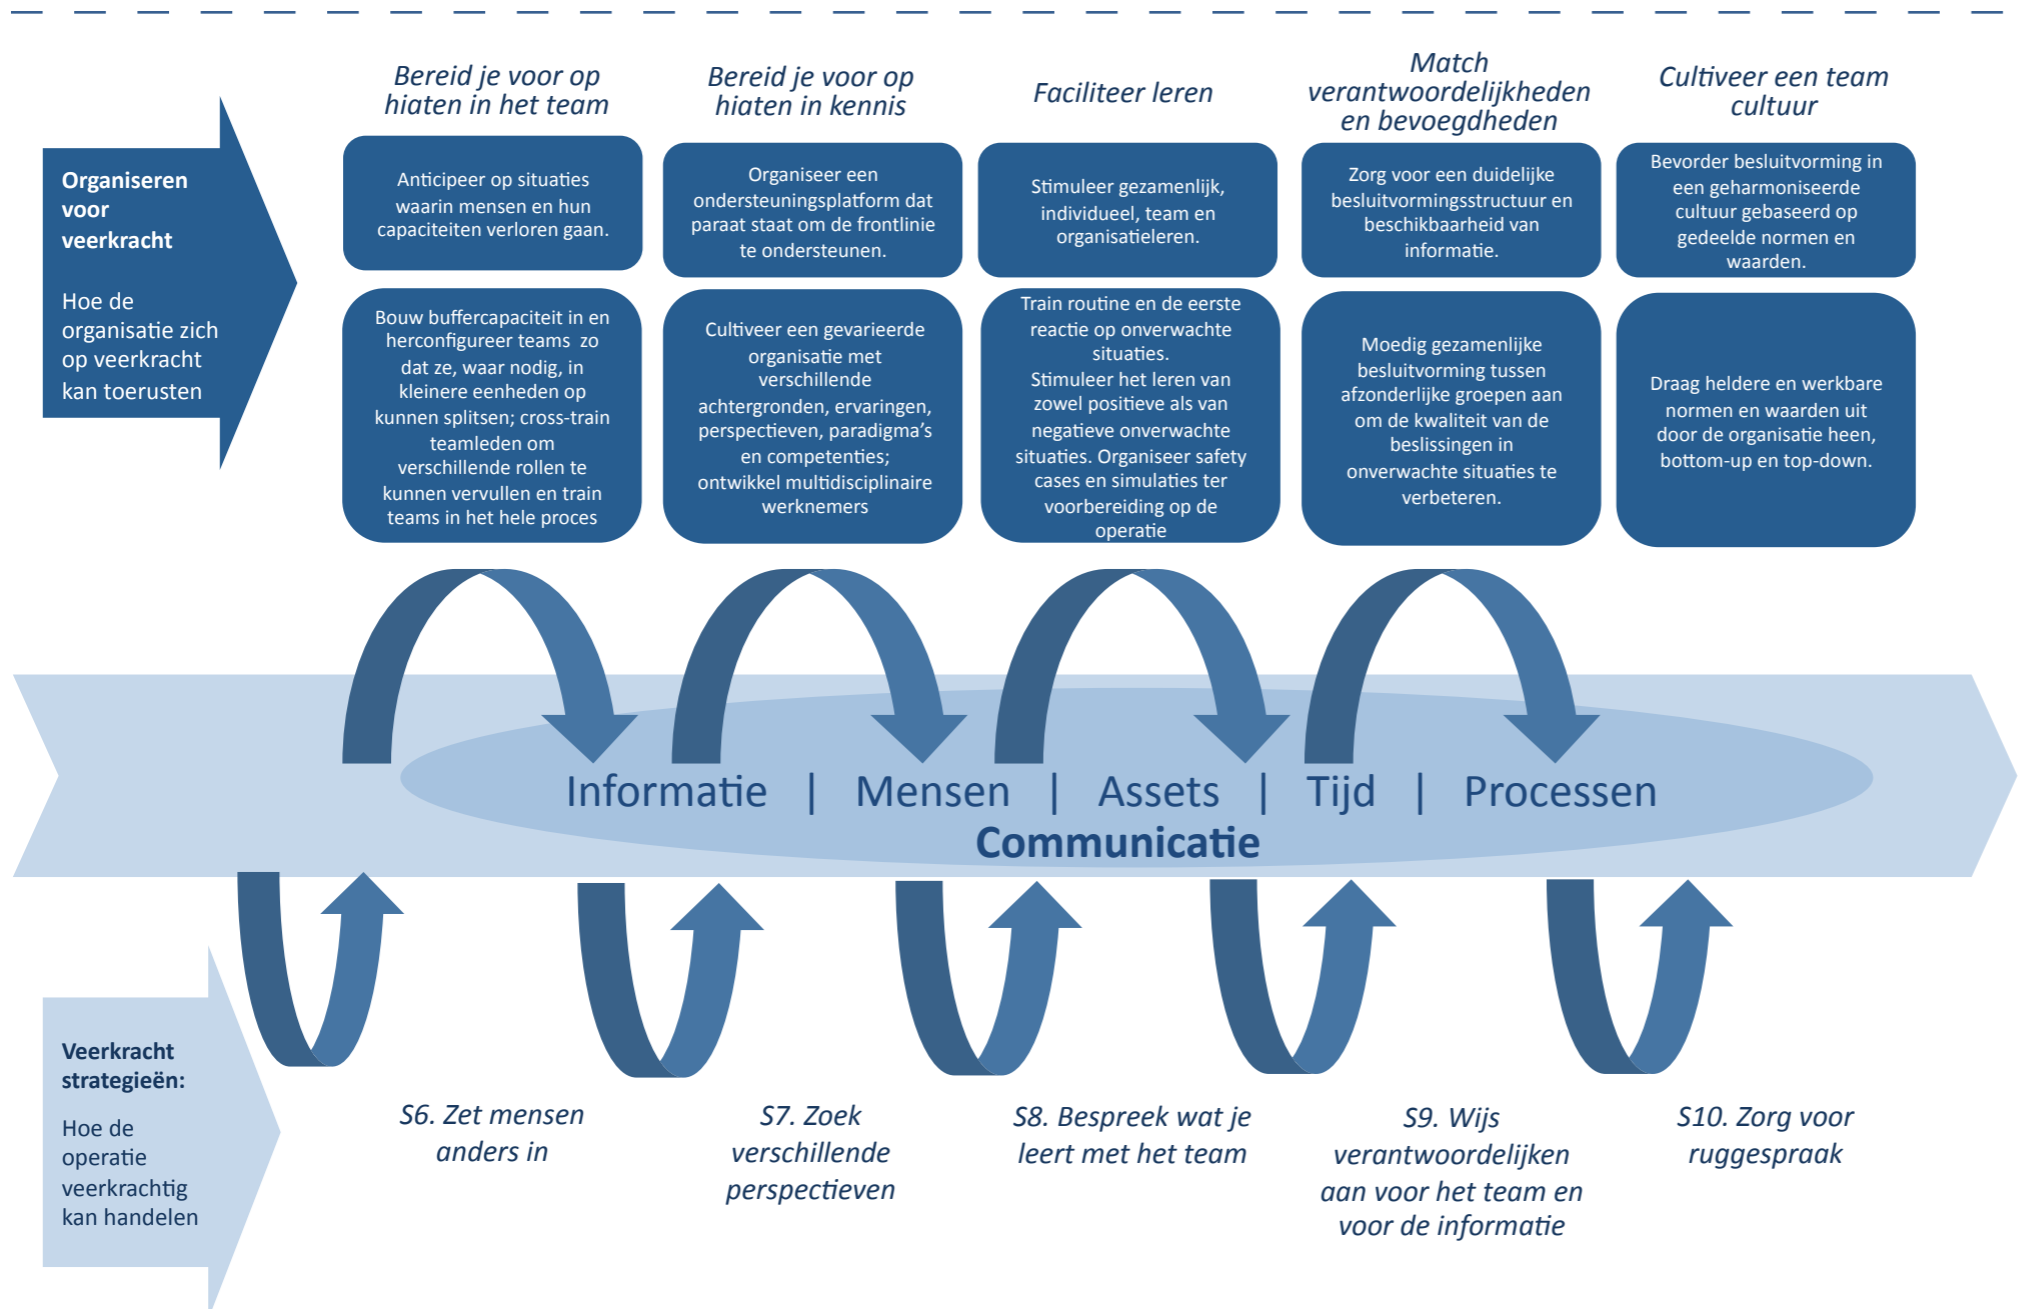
**Organiseren voor veerkracht**

Hoe de organisatie zich op veerkracht kan toerusten

*Bereid je voor op hiaten in het team*

Anticipeer op situaties waarin mensen en hun capaciteiten verloren gaan.

Bouw buffercapaciteit in en herconfigureer teams zo dat ze, waar nodig, in kleinere eenheden op kunnen splitsen; cross-train teamleden om verschillende rollen te kunnen vervullen en train teams in het hele proces

*Bereid je voor op hiaten in kennis*

Organiseer een ondersteuningsplatform dat paraat staat om de frontlinie te ondersteunen.

Cultiveer een gevarieerde organisatie met verschillende achtergronden, ervaringen, perspectieven, paradigma's en competenties; ontwikkel multidisciplinaire werknemers

*Faciliteer leren*

Stimuleer gezamenlijk, individueel, team en organisatieleren.

Train routine en de eerste reactie op onverwachte situaties. Stimuleer het leren van zowel positieve als van negatieve onverwachte situaties. Organiseer safety cases en simulaties ter voorbereiding op de operatie

*Match verantwoordelijkheden en bevoegdheden*

Zorg voor een duidelijke besluitvormingsstructuur en beschikbaarheid van informatie.

Moedig gezamenlijke besluitvorming tussen afzonderlijke groepen aan om de kwaliteit van de beslissingen in onverwachte situaties te verbeteren.

*Cultiveer een team cultuur*

Bevorder besluitvorming in een geharmoniseerde cultuur gebaseerd op gedeelde normen en waarden.

Draag heldere en werkbare normen en waarden uit door de organisatie heen, bottom-up en top-down.

Informatie | Mensen | Assets | Tijd | Processen
**Communicatie**

**Veerkracht strategieën:**

Hoe de operatie veerkrachtig kan handelen

*S6. Zet mensen anders in*

*S7. Zoek verschillende perspectieven*

*S8. Bespreek wat je leert met het team*

*S9. Wijs verantwoordelijken aan voor het team en voor de informatie*

*S10. Zorg voor ruggespraak*